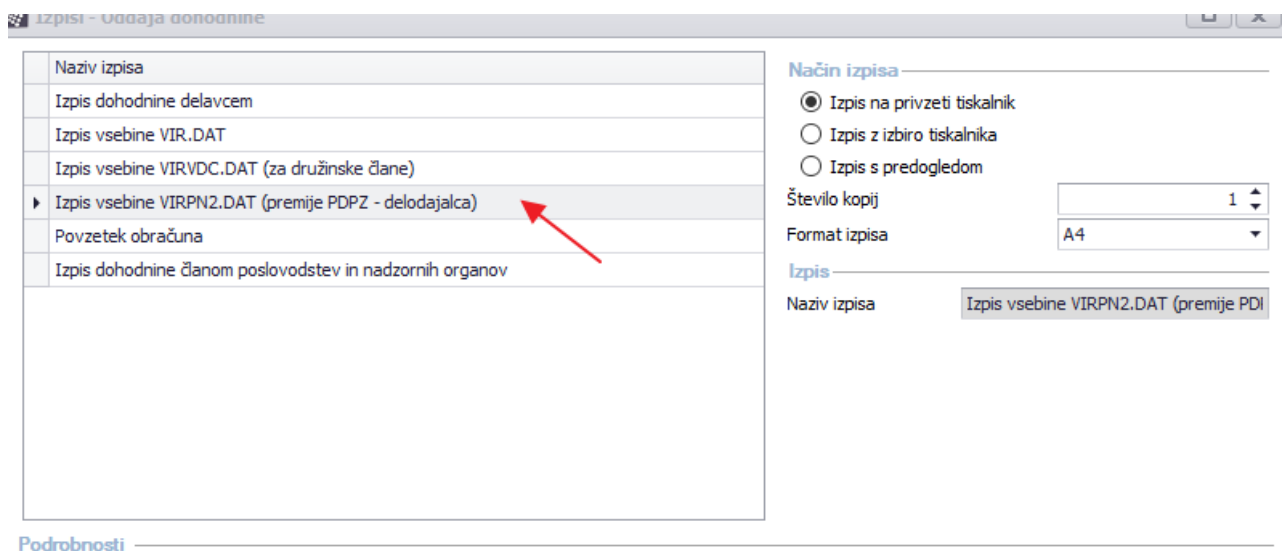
Izpisi - Oddaja dohodnine

| Naziv izpisa |
|---|
| Izpis dohodnine delavcem |
| Izpis vsebine VIR.DAT |
| Izpis vsebine VIRVDC.DAT (za družinske člane) |
| Izpis vsebine VIRPN2.DAT (premije PDPZ - delodajalca) |
| Povzetek obračuna |
| Izpis dohodnine članom poslovodstev in nadzornih organov |

Način izpisa
Izpis na privzeti tiskalnik
Izpis z izbiro tiskalnika
Izpis s predogledom
Število kopij 1
Format izpisa A4

Izpis
Naziv izpisa Izpis vsebine VIRPN2.DAT (premije PDI

Podrobnosti